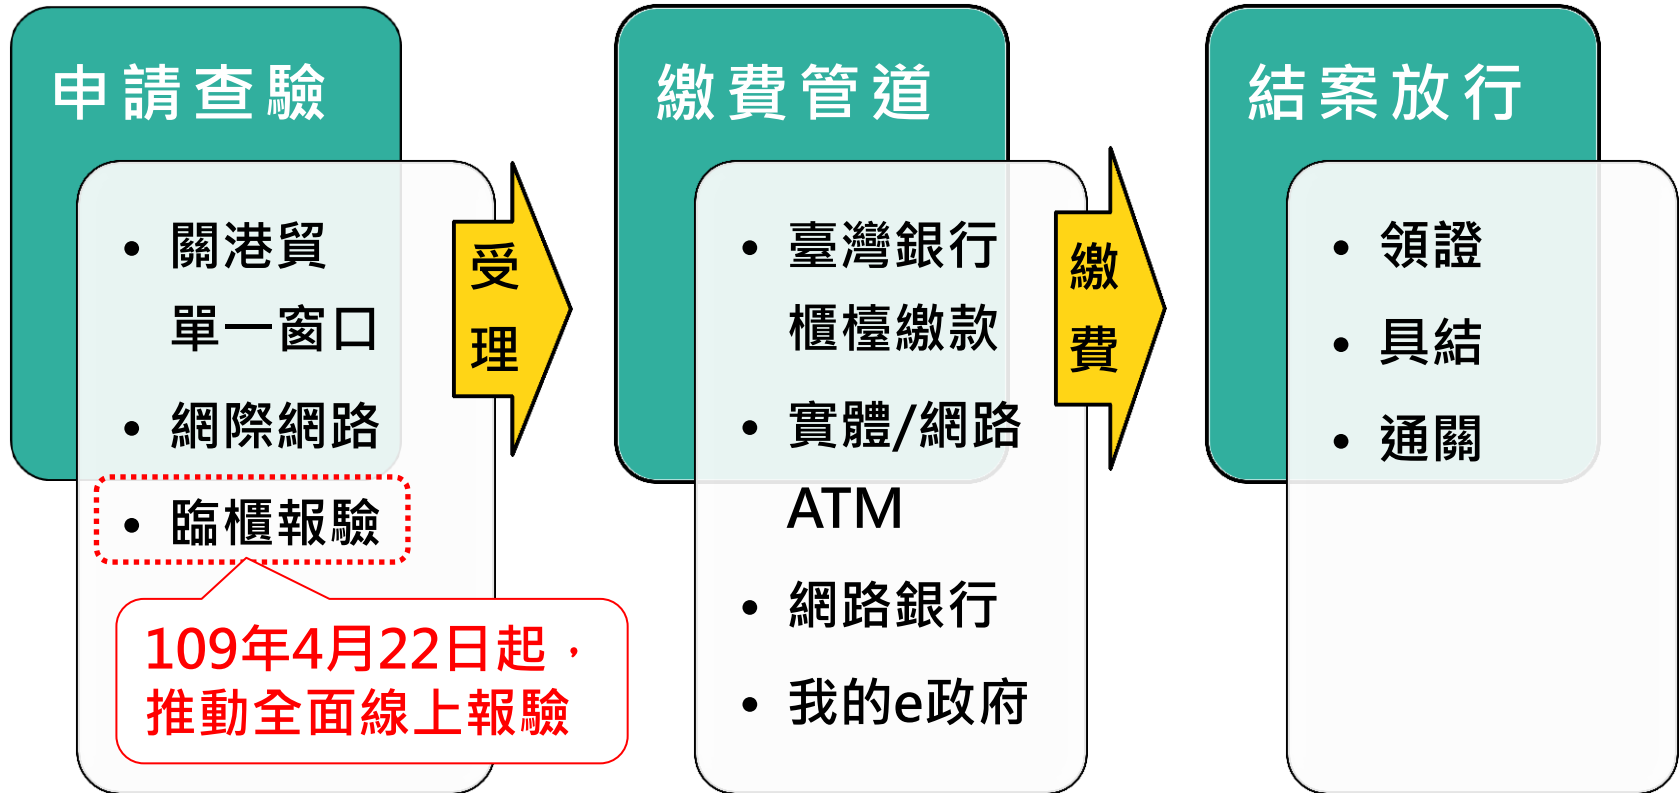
申請查驗

• 關港貿單一窗口

• 網際網路

• 臨櫃報驗

109年4月22日起，推動全面線上報驗

受理

繳費管道

• 臺灣銀行櫃檯繳款

• 實體/網路 ATM

• 網路銀行

• 我的e政府

繳費

結案放行

• 領證

• 具結

• 通關